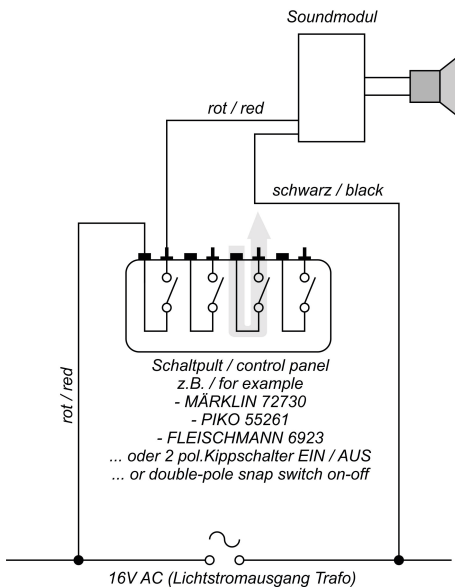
Soundmodul

rot / red

schwarz / black

rot / red

Schaltpult / control panel
z.B. / for example
- MÄRKLIN 72730
- PIKO 55261
- FLEISCHMANN 6923
... oder 2 pol.Kippschalter EIN / AUS
... or double-pole snap switch on-off

16V AC (Lichtstromausgang Trafo)